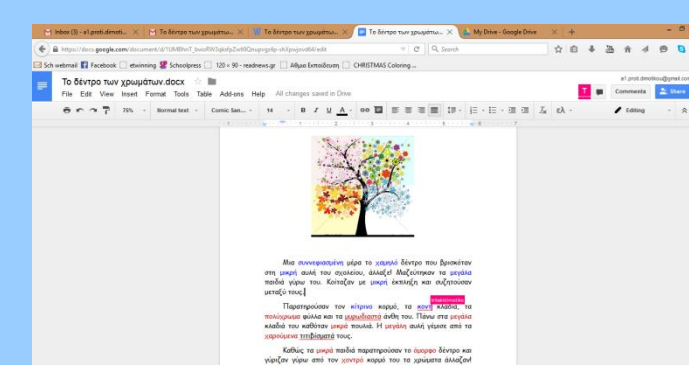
Inbox (3) - a1.proti.dimoti... × | Το δέντρο των χρωμάτω... × | Το δέντρο των χρωμάτω... × | Το δέντρο των χρωμάτω... × | My Drive - Google Drive × | +

https://docs.google.com/document/d/1UMBhnT_bvosfW3qkxfpZw99Qnupvg4p-zhl/pvjsnd6/edit | Search

Sch webmail | Facebook | etwinning | Schoolpress | 120 + 90 - readnews.gr | Άλμπα Εκπαίδευση | CHRISTMAS Coloring ...

Το δέντρο των χρωμάτων.docx
File Edit View Insert Format Tools Table Add-ons Help All changes saved in Drive
a1.proti.dimotikou@gmail.com
Comments | Share

75% | Normal text | Comic San... | 14 | B I U A | Editing

Μια συννεφιασμένη μέρα το χαμηλό δέντρο που βρισκόταν στη μικρή αυλή του σχολείου, άλλαξε! Μαζεύτηκαν τα μεγάλα παιδιά γύρω του. Κοίταζαν με μικρή έκπληξη και συζητούσαν μεταξύ τους.

Παρατηρούσαν τον κίτρινο κορμό, τα κοντά κλαδιά, τα πολύχρωμα φύλλα και τα μυρωδάτα άνθη του. Πάνω στα μεγάλα κλαδιά του καθόταν μικρά πουλιά. Η μεγάλη αυλή γέμισε από τα χαρούμενα τιτιβίσματα τους.

Καθώς τα μικρά παιδιά παρατηρούσαν το όμορφο δέντρο και γύριζαν γύρω από τον χοντρό κορμό του τα χρώματα άλλαξαν!